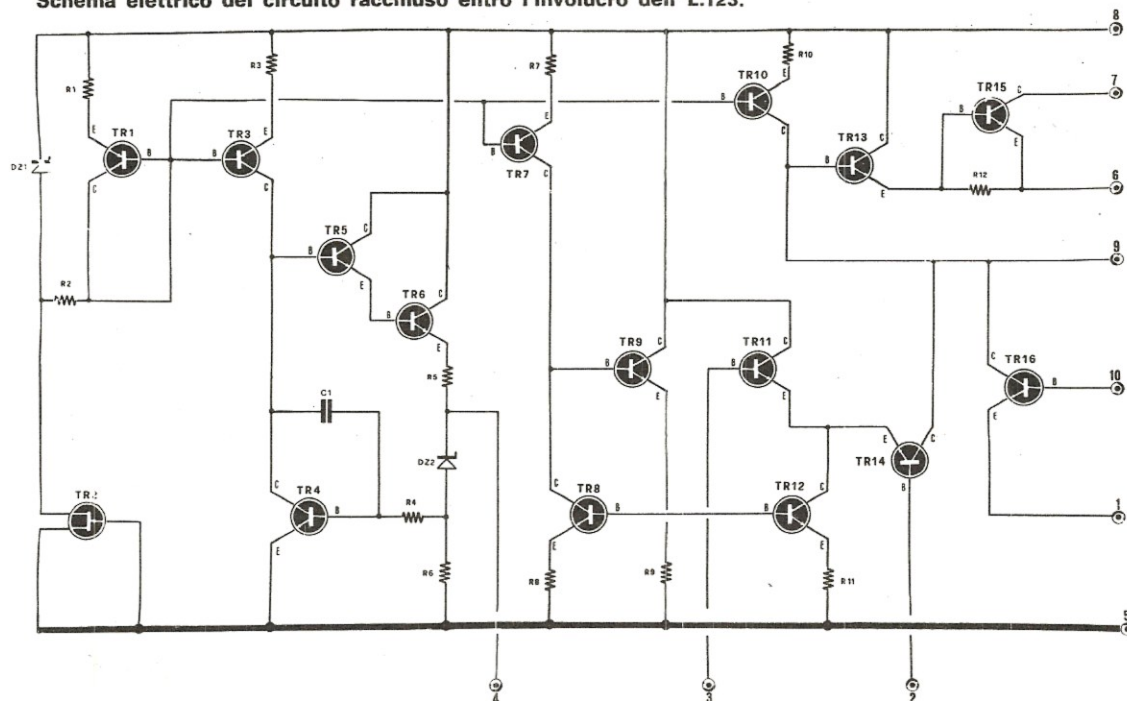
Schema elettrico del circuito racchiuso entro l'involucro dell' L.123.

8
7
6
9
10
1
5
4
3
2

R1
R2
R3
R4
R5
R6
R7
R8
R9
R10
R11
R12
C1
DZ1
DZ2

TR1
TR2
TR3
TR4
TR5
TR6
TR7
TR8
TR9
TR10
TR11
TR12
TR13
TR14
TR15
TR16